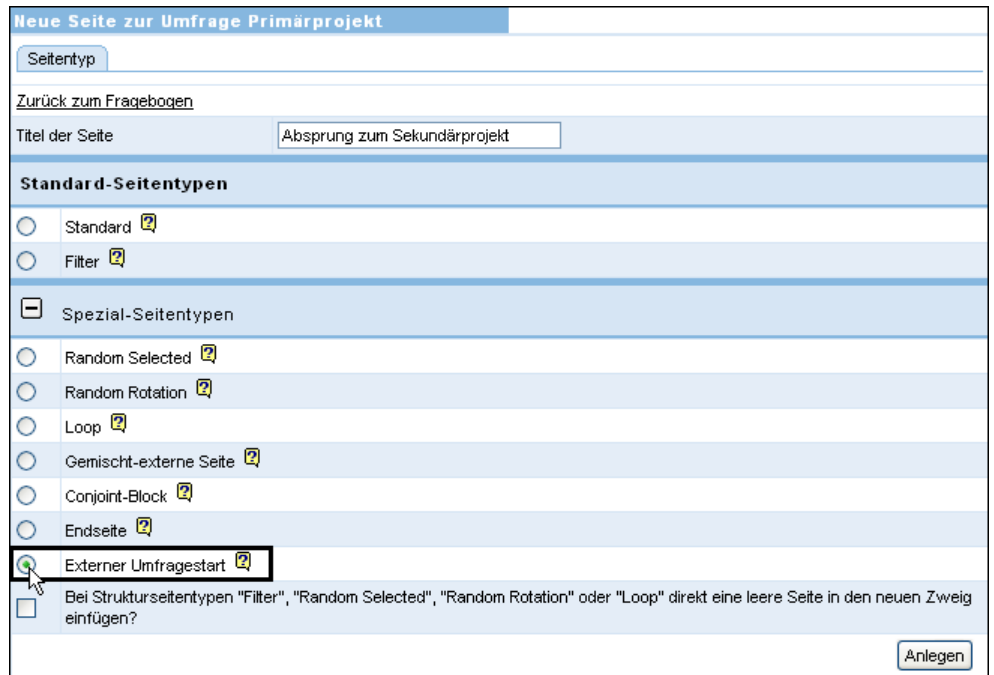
Neue Seite zur Umfrage Primärprojekt

Seitentyp

Zurück zum Fragebogen

Titel der Seite | Absprung zum Sekundärprojekt

Standard-Seitentypen

Standard

Filter

Spezial-Seitentypen

Random Selected

Random Rotation

Loop

Gemischt-externe Seite

Conjoint-Block

Endseite

Externer Umfragestart

Bei Strukturseitentypen "Filter", "Random Selected", "Random Rotation" oder "Loop" direkt eine leere Seite in den neuen Zweig einfügen?

Anlegen